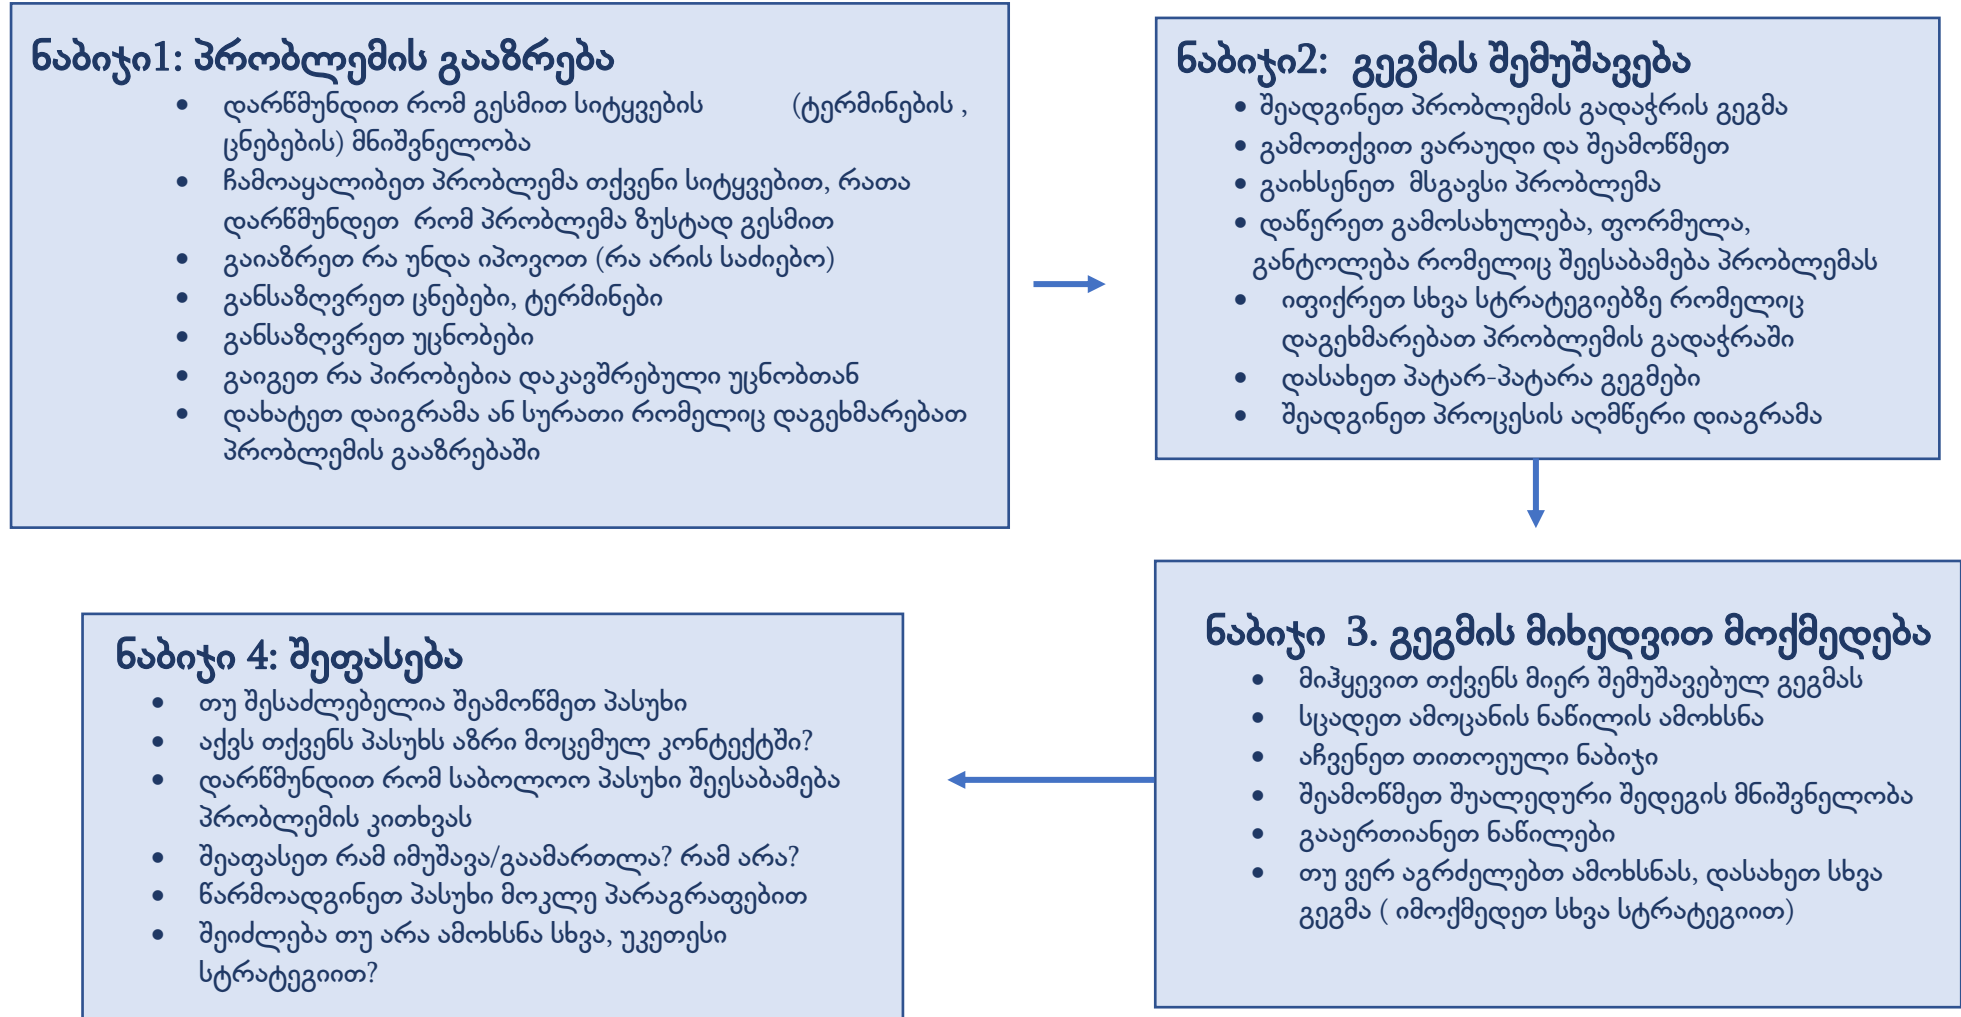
ნაბიჯი1: პრობლემის გააზრება
- დარწმუნდით რომ გესმით სიტყვების (ტერმინების , ცნებების) მნიშვნელობა
- ჩამოაყალიბეთ პრობლემა თქვენი სიტყვებით, რათა დარწმუნდეთ რომ პრობლემა ზუსტად გესმით
- გაიაზრეთ რა უნდა იპოვოთ (რა არის საძიებო)
- განსაზღვრეთ ცნებები, ტერმინები
- განსაზღვრეთ უცნობები
- გაიგეთ რა პირობებია დაკავშრებული უცნობთან
- დახატეთ დაიგრამა ან სურათი რომელიც დაგეხმარებათ პრობლემის გააზრებაში

ნაბიჯი2: გეგმის შემუშავება
- შეადგინეთ პრობლემის გადაჭრის გეგმა
- გამოთქვით ვარაუდი და შეამოწმეთ
- გაიხსენეთ მსგავსი პრობლემა
- დაწერეთ გამოსახულება, ფორმულა, განტოლება რომელიც შეესაბამება პრობლემას
- იფიქრეთ სხვა სტრატეგიებზე რომელიც დაგეხმარებათ პრობლემის გადაჭრაში
- დასახეთ პატარ-პატარა გეგმები
- შეადგინეთ პროცესის აღმწერი დიაგრამა

ნაბიჯი 3. გეგმის მიხედვით მოქმედება
- მიჰყევით თქვენს მიერ შემუშავებულ გეგმას
- სცადეთ ამოცანის ნაწილის ამოხსნა
- აჩვენეთ თითოეული ნაბიჯი
- შეამოწმეთ შუალედური შედეგის მნიშვნელობა
- გააერთიანეთ ნაწილები
- თუ ვერ აგრძელებთ ამოხსნას, დასახეთ სხვა გეგმა ( იმოქმედეთ სხვა სტრატეგიით)

ნაბიჯი 4: შეფასება
- თუ შესაძლებელია შეამოწმეთ პასუხი
- აქვს თქვენს პასუხს აზრი მოცემულ კონტექტში?
- დარწმუნდით რომ საბოლოო პასუხი შეესაბამება პრობლემის კითხვას
- შეაფასეთ რამ იმუშავა/გაამართლა? რამ არა?
- წარმოადგინეთ პასუხი მოკლე პარაგრაფებით
- შეიძლება თუ არა ამოხსნა სხვა, უკეთესი სტრატეგიით?